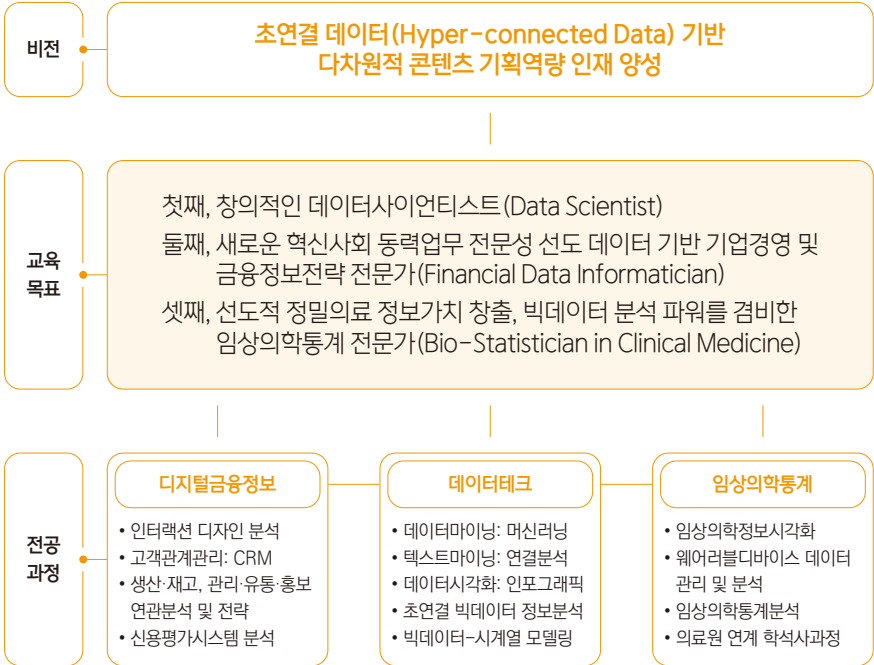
비전

초연결 데이터(Hyper-connected Data) 기반
다차원적 콘텐츠 기획역량 인재 양성

교육
목표

첫째, 창의적인 데이터사이언티스트(Data Scientist)
둘째, 새로운 혁신사회 동력업무 전문성 선도 데이터 기반 기업경영 및 금융정보전략 전문가(Financial Data Informatician)
셋째, 선도적 정밀의료 정보가치 창출, 빅데이터 분석 파워를 겸비한 임상의학통계 전문가(Bio-Statistician in Clinical Medicine)

전공
과정

디지털금융정보
• 인터랙션 디자인 분석
• 고객관계관리: CRM
• 생산·재고, 관리·유통·홍보 연관분석 및 전략
• 신용평가시스템 분석

데이터테크
• 데이터마이닝: 머신러닝
• 텍스트마이닝: 연결분석
• 데이터시각화: 인포그래픽
• 초연결 빅데이터 정보분석
• 빅데이터-시계열 모델링

임상의학통계
• 임상의학정보시각화
• 웨어러블디바이스 데이터 관리 및 분석
• 임상의학통계분석
• 의료원 연계 학석사과정